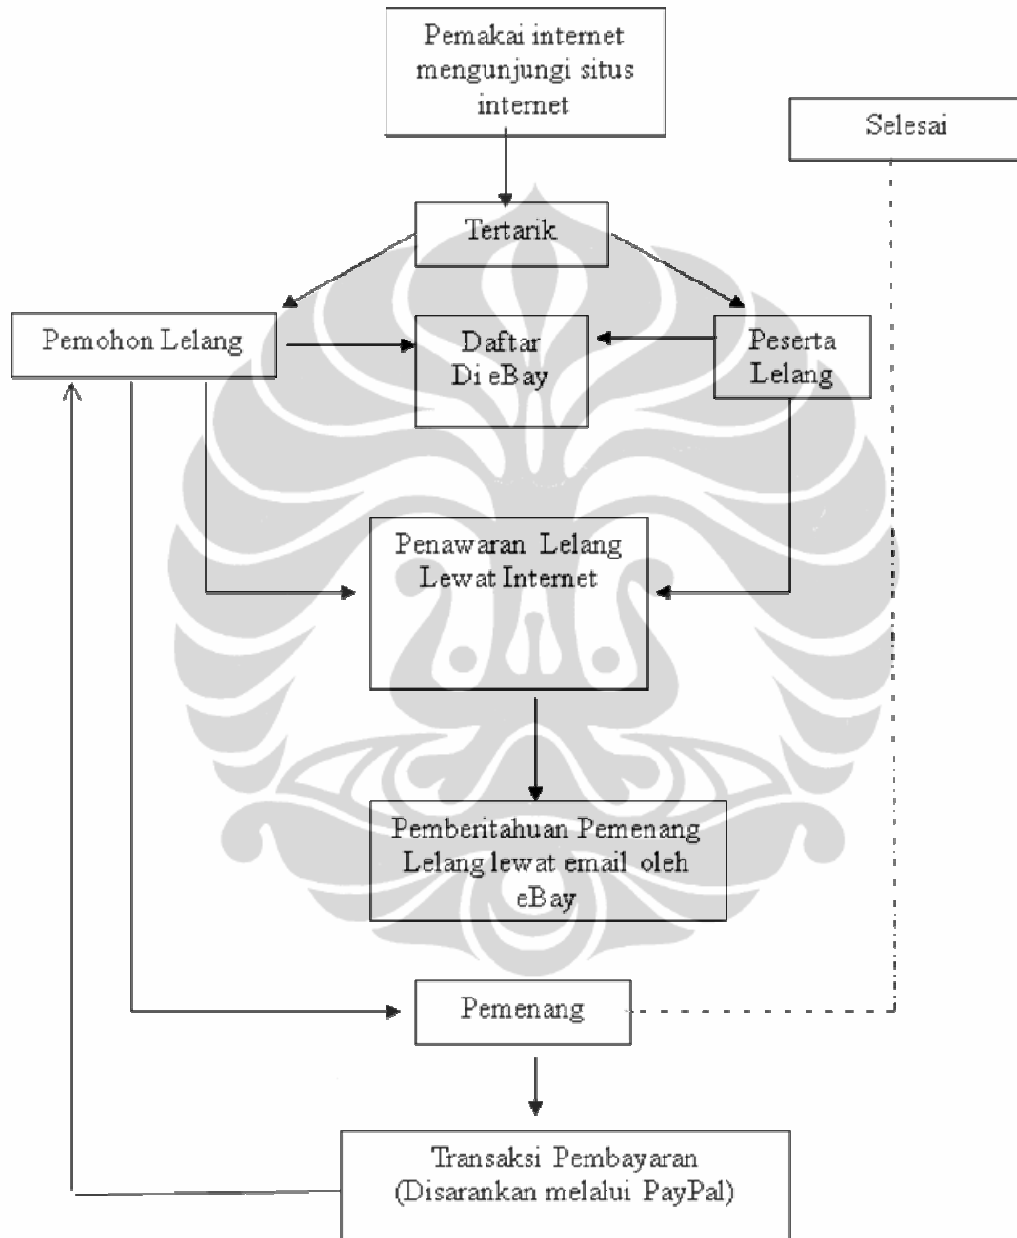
Pemakai internet mengunjungi situs internet

Selesai

Tertarik

Pemohon Lelang

Daftar Di eBay

Peserta Lelang

Penawaran Lelang Lewat Internet

Pemberitahuan Pemenang Lelang lewat email oleh eBay

Pemenang

Transaksi Pembayaran (Disarankan melalui PayPal)